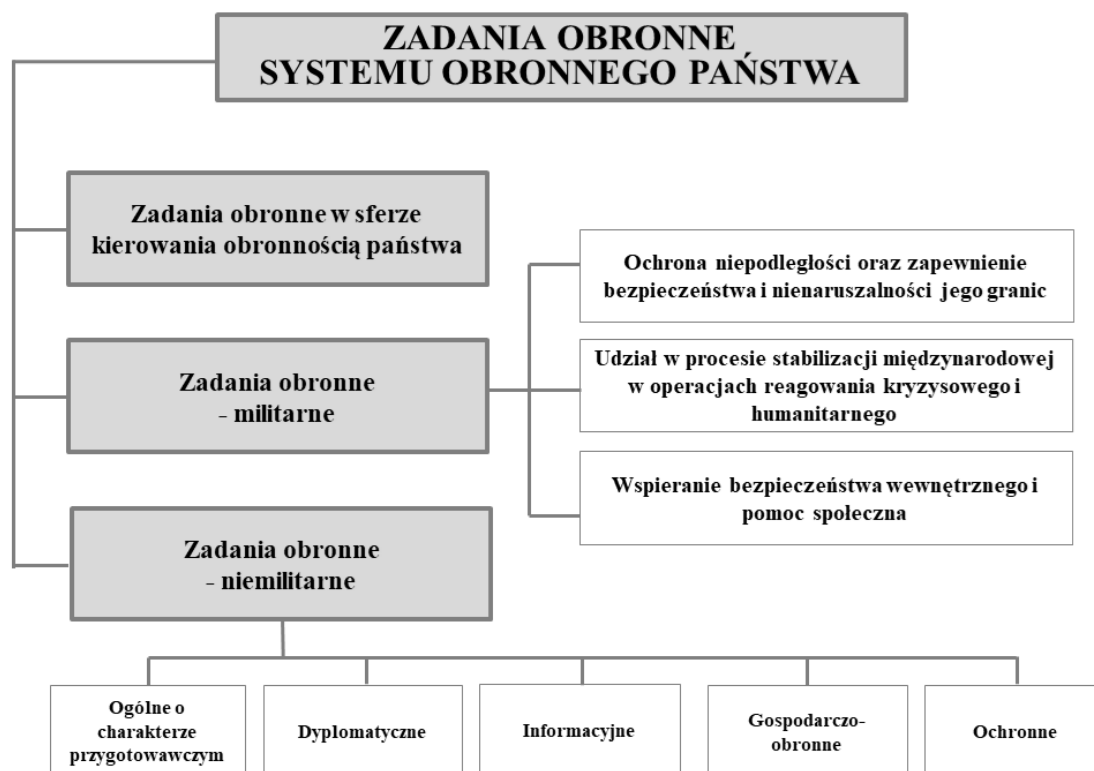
ZADANIA OBRONNE
SYSTEMU OBRONNEGO PAŃSTWA

Zadania obronne w sferze kierowania obronnością państwa

Zadania obronne
- militarne

Ochrona niepodległości oraz zapewnienie bezpieczeństwa i nienaruszalności jego granic

Udział w procesie stabilizacji międzynarodowej w operacjach reagowania kryzysowego i humanitarnego

Wspieranie bezpieczeństwa wewnętrznego i pomoc społeczna

Zadania obronne
- niemilitarne

Ogólne o charakterze przygotowawczym

Dyplomatyczne

Informacyjne

Gospodarczo-obronne

Ochronne